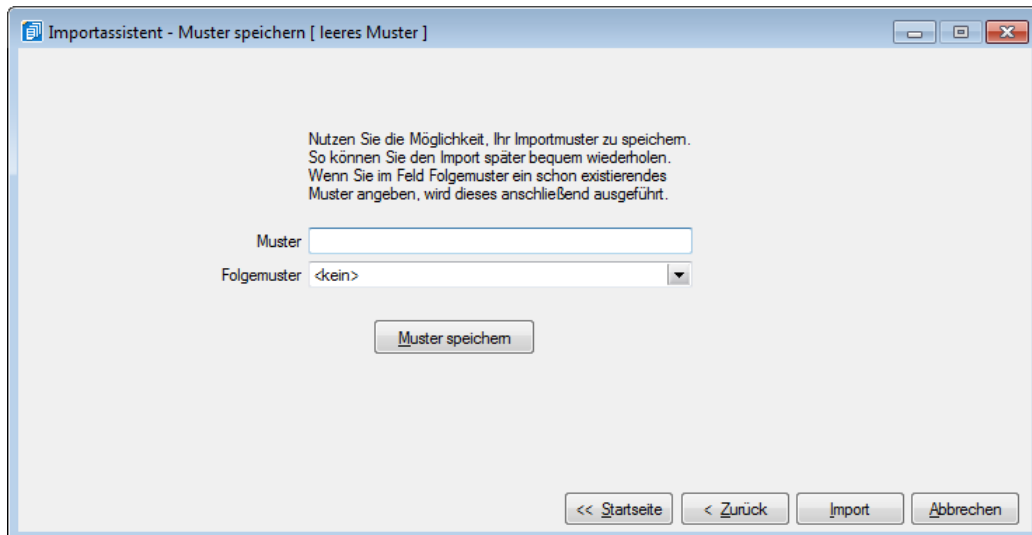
Importassistent - Muster speichern [ leeres Muster ]

Nutzen Sie die Möglichkeit, Ihr Importmuster zu speichern. So können Sie den Import später bequem wiederholen. Wenn Sie im Feld Folgemuster ein schon existierendes Muster angeben, wird dieses anschließend ausgeführt.

Muster

Folgemuster <kein>

Muster speichern

<< Startseite
< Zurück
Import
Abbrechen